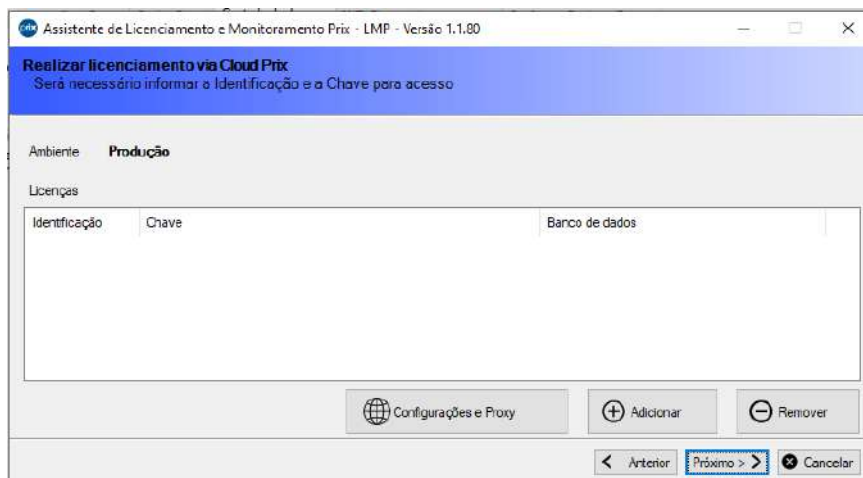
Assistente de Licenciamento e Monitoramento Prix - LMP - Versão 1.1.80

Realizar licenciamento via Cloud Prix
Será necessário informar a Identificação e a Chave para acesso

Ambiente Produção

Licenças

| Identificação | Chave | Banco de dados |
|---|---|---|

Configurações e Proxy
Adicionar
Remover

< Anterior
Próximo >
Cancelar